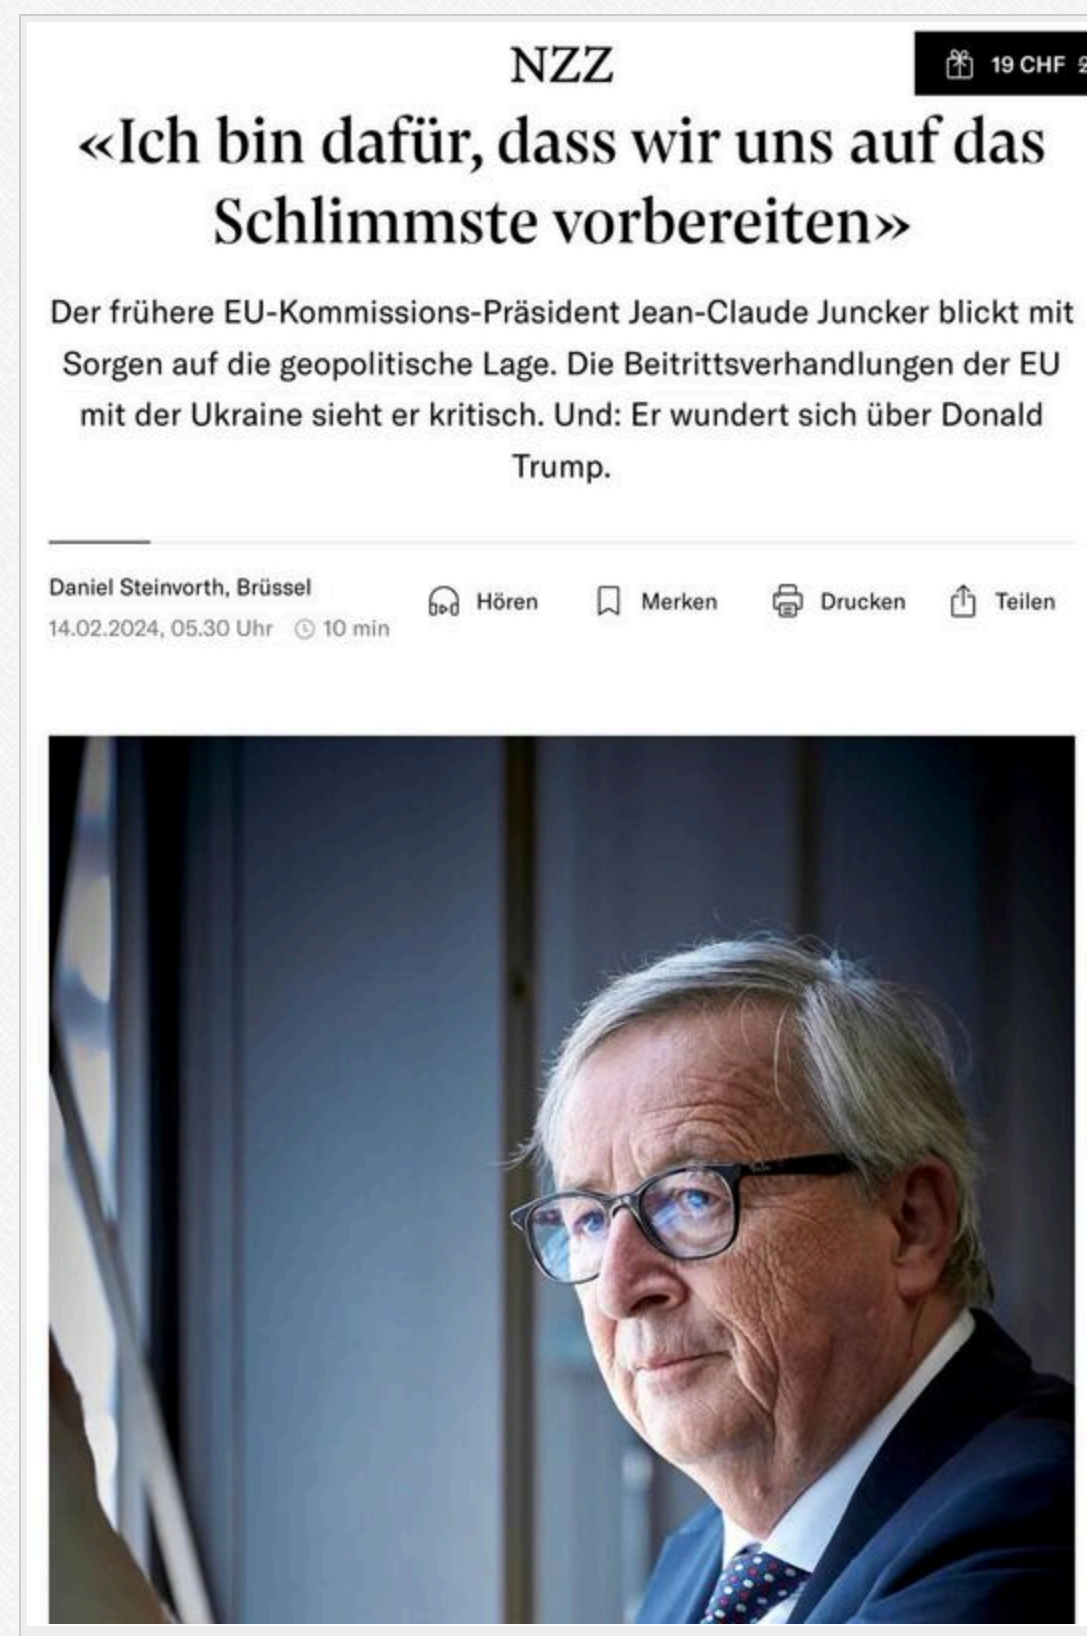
NZZ

19 CHF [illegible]

«Ich bin dafür, dass wir uns auf das Schlimmste vorbereiten»

Der frühere EU-Kommissions-Präsident Jean-Claude Juncker blickt mit Sorgen auf die geopolitische Lage. Die Beitrittsverhandlungen der EU mit der Ukraine sieht er kritisch. Und: Er wundert sich über Donald Trump.

Daniel Steinvorth, Brüssel
14.02.2024, 05.30 Uhr 10 min

Hören Merken Drucken Teilen